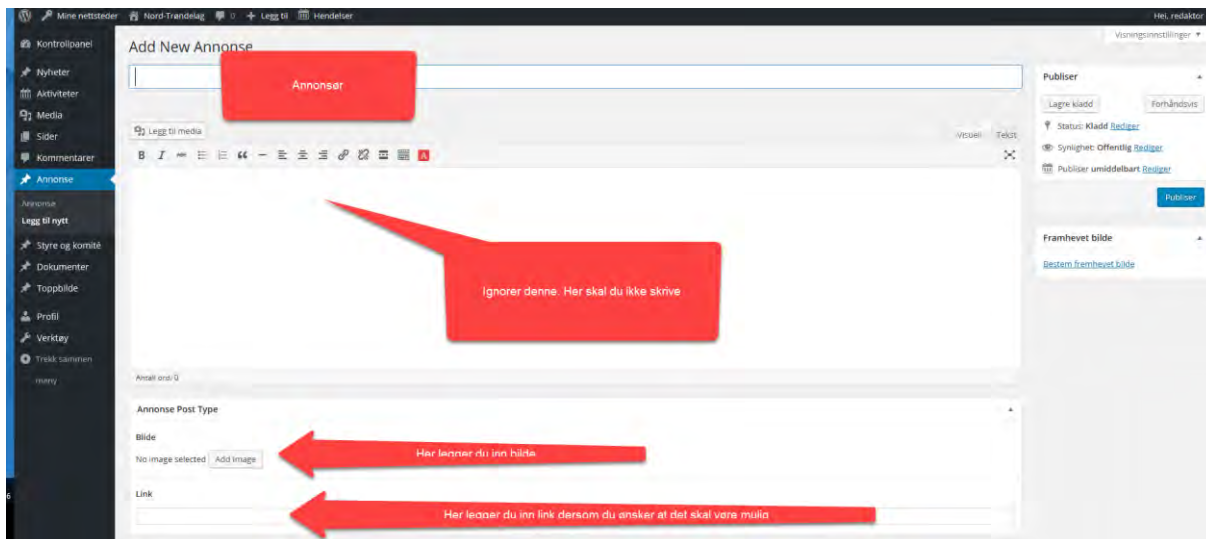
Mine nettsteder Nord-Trøndelag 0 + Legg til Hendelser Hei, redaktør

Kontrollpanel
Nyheter
Aktiviteter
Media
Sider
Kommentarer
Annonse
Annonse
Legg til nytt
Styre og komité
Dokumenter
Toppbilde
Profil
Verktøy
Trekk sammen meny

6

Add New Annonse

Visningsinnstillinger ▾

Annonsør

Legg til media

Visuell Tekst

Ignorer denne. Her skal du ikke skrive

Antall ord: 0

Annonse Post Type

Bilde

No image selected Add image

Her legger du inn bilde

Link

Her legger du inn link dersom du ønsker at det skal være mulig

Publiser

Lagre kladd Forhåndsvis

Status: Kladd Rediger

Synlighet: Offentlig Rediger

Publiser umiddelbart Rediger

Publiser

Framhevet bilde

Bestem framhevet bilde